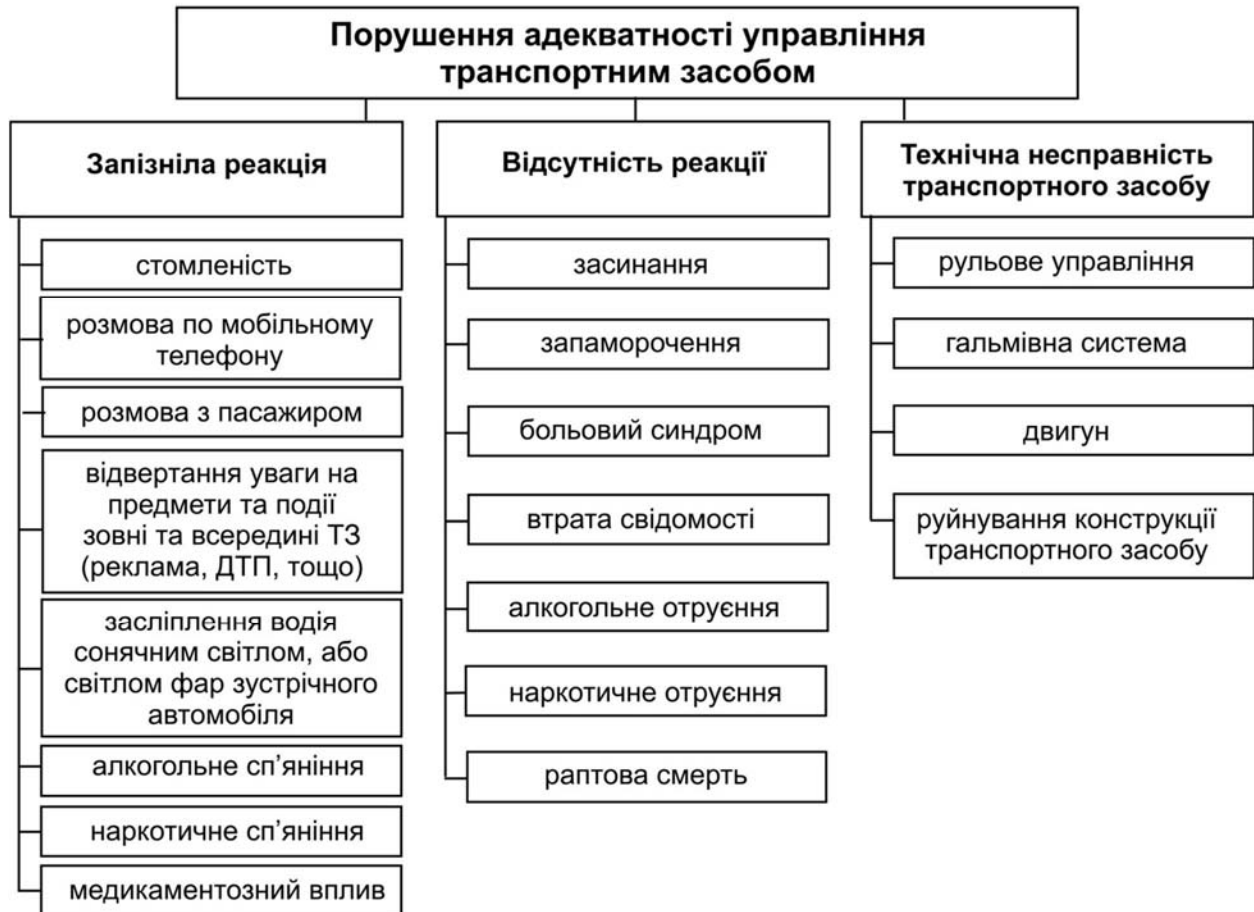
Порушення адекватності управління транспортним засобом

Запізніла реакція

стомленість

розмова по мобільному телефону

розмова з пасажиром

відвертання уваги на предмети та події зовні та всередині ТЗ (реклама, ДТП, тощо)

засліплення водія сонячним світлом, або світлом фар зустрічного автомобіля

алкогольне сп'яніння

наркотичне сп'яніння

медикаментозний вплив

Відсутність реакції

засинання

запаморочення

больовий синдром

втрата свідомості

алкогольне отруєння

наркотичне отруєння

раптова смерть

Технічна несправність транспортного засобу

рульове управління

гальмівна система

двигун

руйнування конструкції транспортного засобу